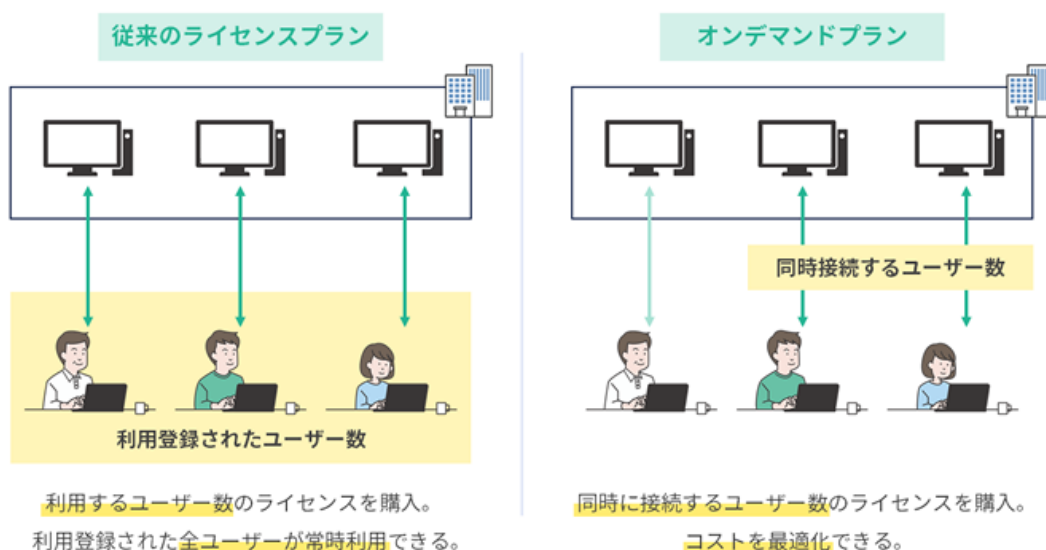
従来のライセンスプラン

利用登録されたユーザー数

利用するユーザー数のライセンスを購入。
利用登録された全ユーザーが常時利用できる。

オンデマンドプラン

同時接続するユーザー数

同時に接続するユーザー数のライセンスを購入。
コストを最適化できる。